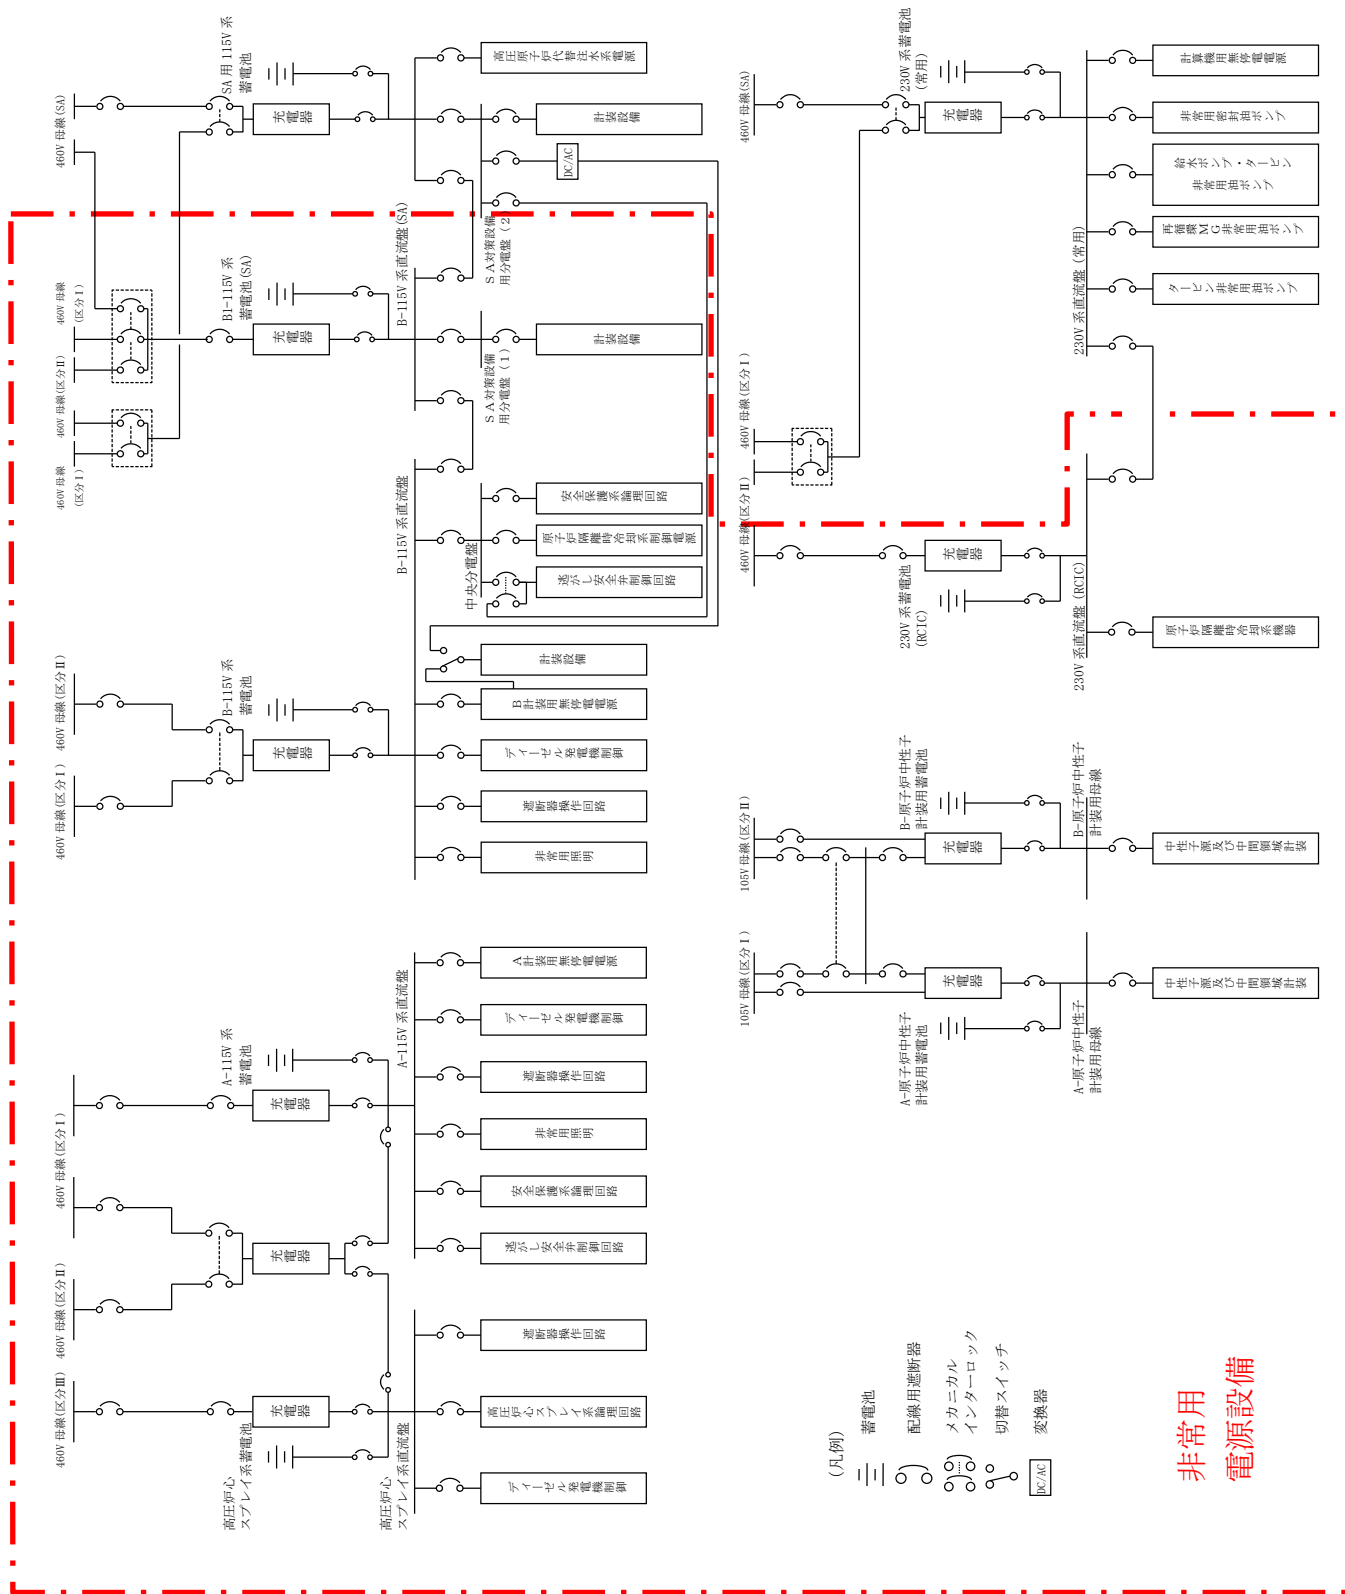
460V 母線(SA)
SA 用 115V 系 蓄電池
充電器
高圧原子炉代替注水系電源
計装設備
DC/AC
SA対策設備用分電盤(2)
B-115V 系直流盤(SA)
460V 母線(区分I)
460V 母線(区分II)
460V 母線(区分I)
B1-115V 系 蓄電池(SA)
充電器
計装設備
SA対策設備用分電盤(1)
B-115V 系直流盤
安全保護系論理回路
原子炉隔離時冷却系制御電源
逃がし安全弁制御回路
中央分電盤
計装設備
460V 母線(区分II)
460V 母線(区分I)
B-115V 系 蓄電池
充電器
B 計装用無停電電源
ディーゼル発電機制御
遮断器操作回路
非常用照明
A 計装用無停電電源
A-115V 系直流盤
A-115V 系 蓄電池
460V 母線(区分I)
充電器
ディーゼル発電機制御
遮断器操作回路
非常用照明
安全保護系論理回路
460V 母線(区分II)
充電器
逃がし安全弁制御回路
遮断器操作回路
460V 母線(区分III)
充電器
高圧炉心スプレイ系論理回路
高圧炉心スプレイ系蓄電池
高圧炉心スプレイ系直流盤
ディーゼル発電機制御
460V 母線(SA)
230V 系蓄電池(常用)
充電器
計算機用無停電電源
非常用密封油ポンプ
給水ポンプ・タービン非常用油ポンプ
再循環MG非常用油ポンプ
タービン非常用油ポンプ
230V 系直流盤(常用)
460V 母線(区分I)
460V 母線(区分II)
充電器
230V 系蓄電池(RCIC)
230V 系直流盤(RCIC)
原子炉隔離時冷却系機器
105V 母線(区分II)
B-原子炉中性子計装用蓄電池
充電器
B-原子炉中性子計装用母線
中性子源及び中間領域計装
105V 母線(区分I)
充電器
中性子源及び中間領域計装
A-原子炉中性子計装用蓄電池
A-原子炉中性子計装用母線
(凡例)
蓄電池
配線用遮断器
メカニカルインターロック
切替スイッチ
DC/AC 変換器
非常用電源設備